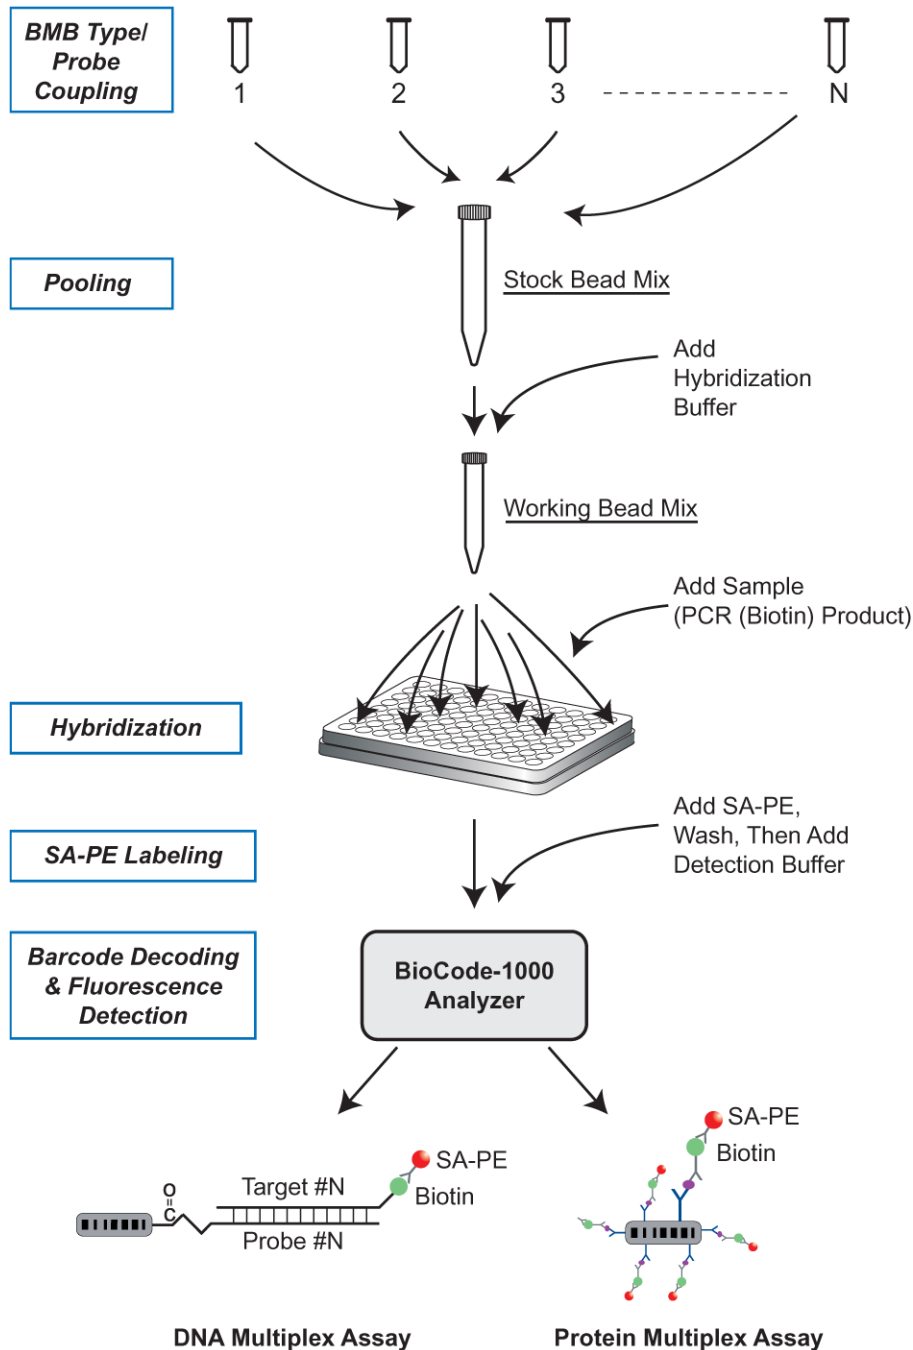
BMB Type/ Probe Coupling

1

2

3

N

Pooling

Stock Bead Mix

Add Hybridization Buffer

Working Bead Mix

Add Sample (PCR (Biotin) Product)

Hybridization

SA-PE Labeling

Add SA-PE, Wash, Then Add Detection Buffer

Barcode Decoding & Fluorescence Detection

BioCode-1000 Analyzer

SA-PE

Biotin

O
C

Target #N

Probe #N

SA-PE

Biotin

DNA Multiplex Assay

Protein Multiplex Assay